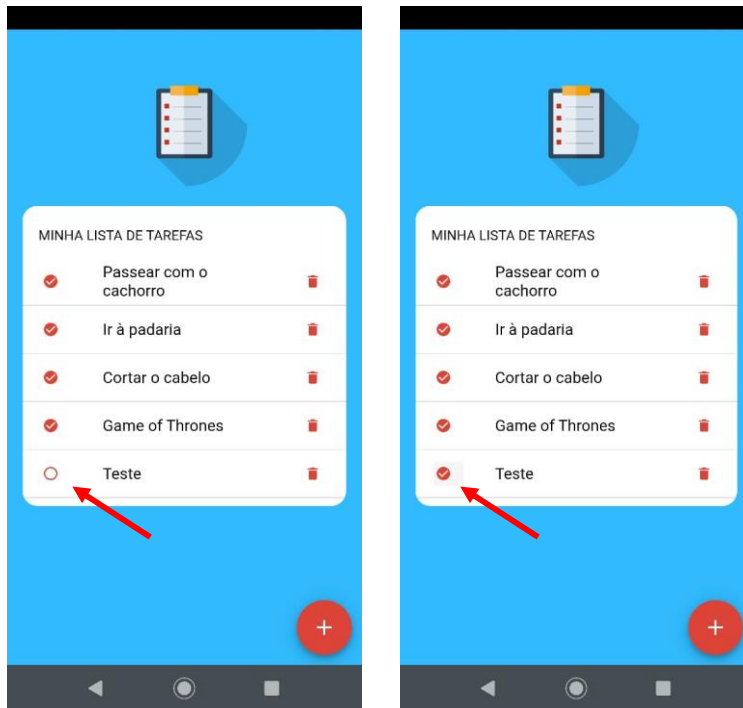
MINHA LISTA DE TAREFAS

Passear com o cachorro

Ir à padaria

Cortar o cabelo

Game of Thrones

Teste

+

MINHA LISTA DE TAREFAS

Passear com o cachorro

Ir à padaria

Cortar o cabelo

Game of Thrones

Teste

+